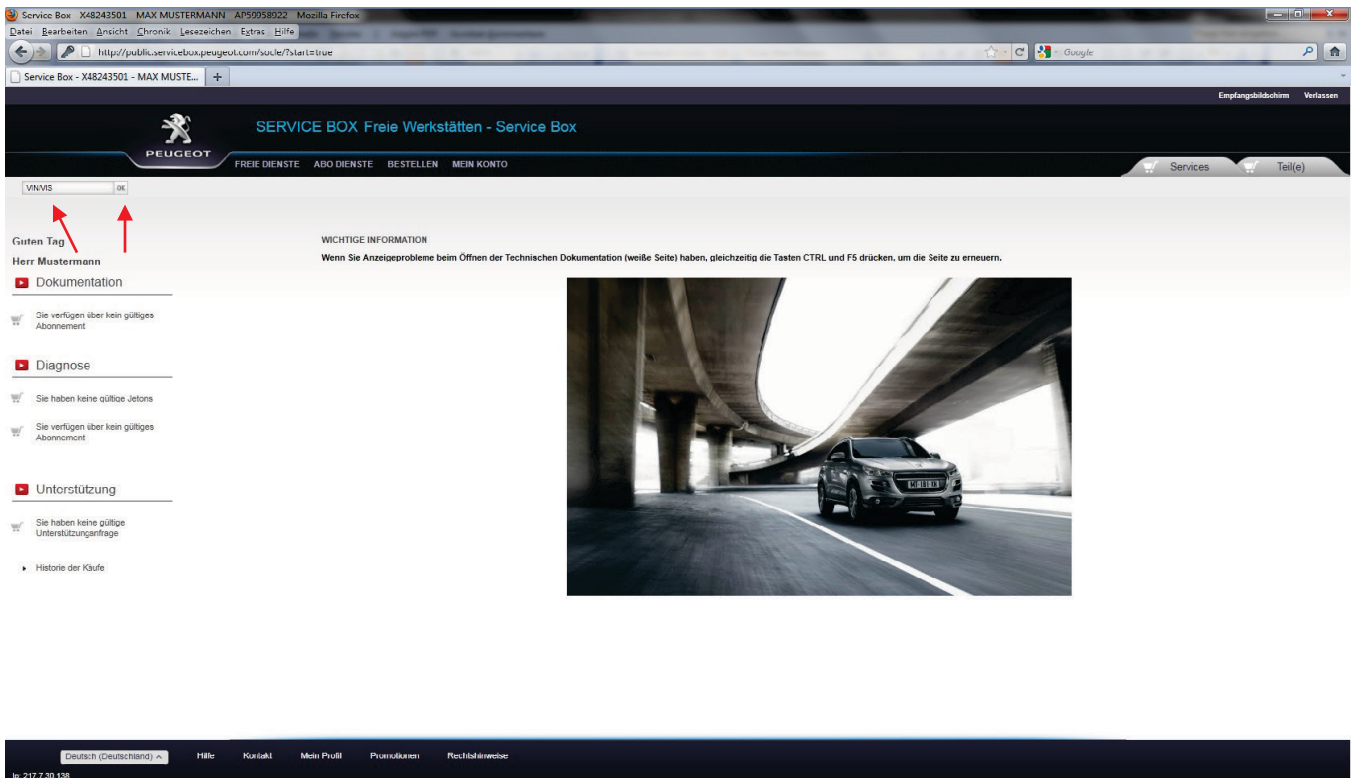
Service Box X48243501 MAX MUSTERMANN AP59958922 Mozilla Firefox

Datei Bearbeiten Ansicht Chronik Lesezeichen Extras Hilfe

http://public.servicebox.peugeot.com/socle/?start=true

Google

Service Box - X48243501 - MAX MUSTE...

Empfangsbildschirm Verlassen

PEUGEOT

SERVICE BOX Freie Werkstätten - Service Box

FREIE DIENSTE ABO DIENSTE BESTELLEN MEIN KONTO

Services Teil(e)

VIN/VIS OK

Guten Tag
Herr Mustermann

Dokumentation

Sie verfügen über kein gültiges Abonnement

Diagnose

Sie haben keine gültige Jetons

Sie verfügen über kein gültiges Abonnement

Unterstützung

Sie haben keine gültige Unterstützungsanfrage

Historie der Käufe

WICHTIGE INFORMATION

Wenn Sie Anzeigeprobleme beim Öffnen der Technischen Dokumentation (weiße Seite) haben, gleichzeitig die Tasten CTRL und F5 drücken, um die Seite zu erneuern.

Deutsch (Deutschland) Hilfe Kontakt Mein Profil Promotionen Rechtshinweise

Ip: 217.7.30.138